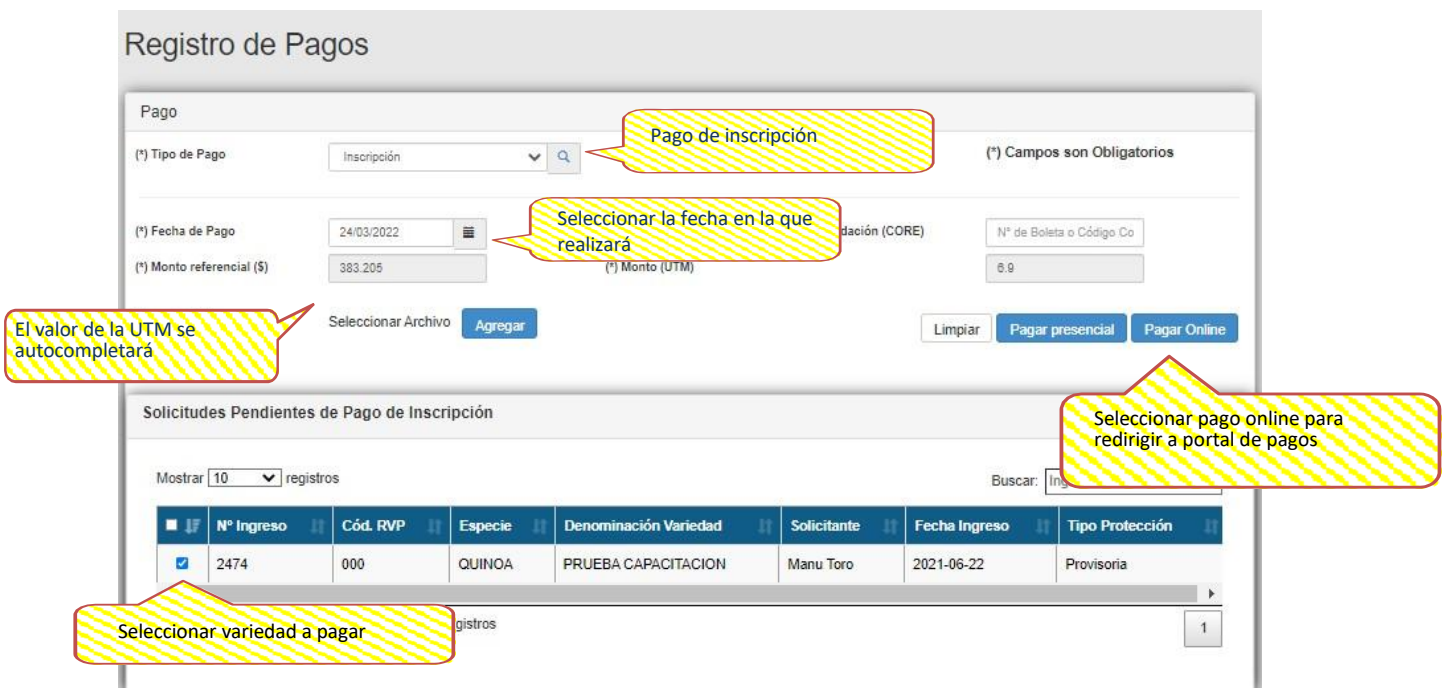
Registro de Pagos

Pago

(*) Tipo de Pago
Inscripción

Pago de inscripción

(*) Campos son Obligatorios

(*) Fecha de Pago
24/03/2022

Seleccionar la fecha en la que realizará

dación (CORE)
Nº de Boleta o Código Co

(*) Monto referencial ($)
383.205

(*) Monto (UTM)
6.9

El valor de la UTM se autocompletará

Seleccionar Archivo
Agregar

Limpiar
Pagar presencial
Pagar Online

Solicitudes Pendientes de Pago de Inscripción

Seleccionar pago online para redirigir a portal de pagos

Mostrar 10 registros

Buscar: Ing

| | Nº Ingreso | Cód. RVP | Especie | Denominación Variedad | Solicitante | Fecha Ingreso | Tipo Protección |
|---|---|---|---|---|---|---|---|
| ☑ | 2474 | 000 | QUINOA | PRUEBA CAPACITACION | Manu Toro | 2021-06-22 | Provisoria |

Seleccionar variedad a pagar

gistros

1